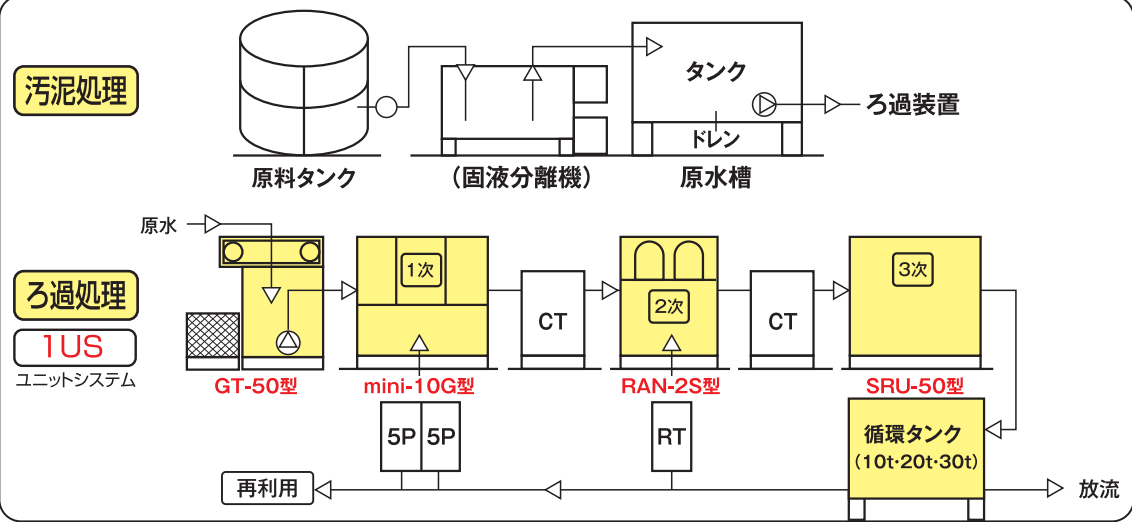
汚泥処理

タンク
ろ過装置
ドレン
原料タンク
（固液分離機）
原水槽

原水
ろ過処理
1US
ユニットシステム
1次
CT
2次
CT
3次
GT-50型
mini-10G型
RAN-2S型
SRU-50型
5P
5P
RT
循環タンク
（10t･20t･30t）
再利用
放流